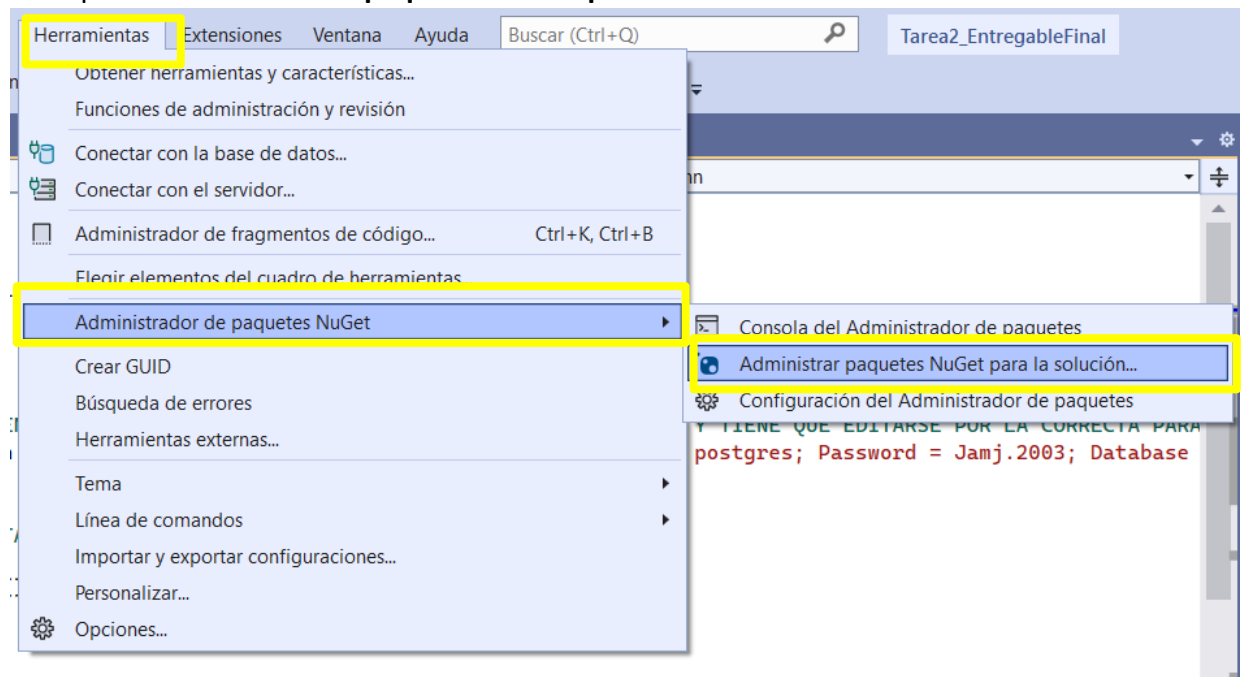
Herramientas Extensiones Ventana Ayuda Buscar (Ctrl+Q) Tarea2_EntregableFinal

Obtener herramientas y características...
Funciones de administración y revisión
Conectar con la base de datos...
Conectar con el servidor...
Administrador de fragmentos de código... Ctrl+K, Ctrl+B
Elegir elementos del cuadro de herramientas
Administrador de paquetes NuGet
Crear GUID
Búsqueda de errores
Herramientas externas...
Tema
Línea de comandos
Importar y exportar configuraciones...
Personalizar...
Opciones...

Consola del Administrador de paquetes
Administrar paquetes NuGet para la solución...
Configuración del Administrador de paquetes

Y TIENE QUE EDITARSE POR LA CORRECTA PARA
postgres; Password = Jamj.2003; Database